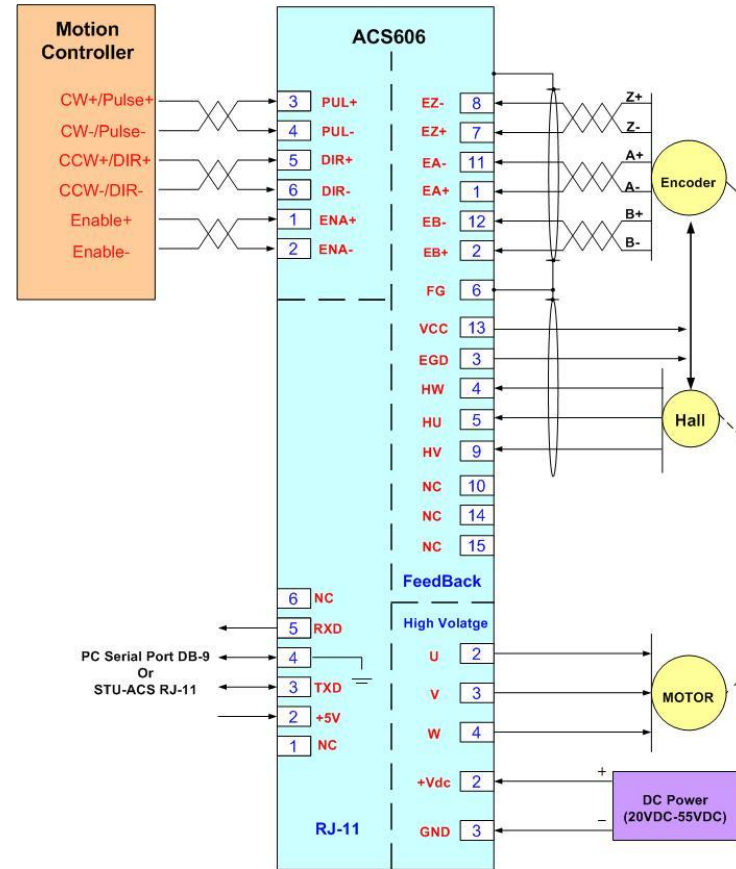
Motion Controller

CW+/Pulse+
CW-/Pulse-
CCW+/DIR+
CCW-/DIR-
Enable+
Enable-

ACS606

3 PUL+
4 PUL-
5 DIR+
6 DIR-
1 ENA+
2 ENA-

EZ- 8
EZ+ 7
EA- 11
EA+ 1
EB- 12
EB+ 2
FG 6
VCC 13
EGD 3
HW 4
HU 5
HV 9
NC 10
NC 14
NC 15

FeedBack

Z+
Z-
A+
A-
B+
B-

Encoder

Hall

6 NC
5 RXD
4
3 TXD
2 +5V
1 NC

PC Serial Port DB-9
Or
STU-ACS RJ-11

High Volatge
U 2
V 3
W 4
+Vdc 2
GND 3

MOTOR

+
–
DC Power
(20VDC-55VDC)

RJ-11